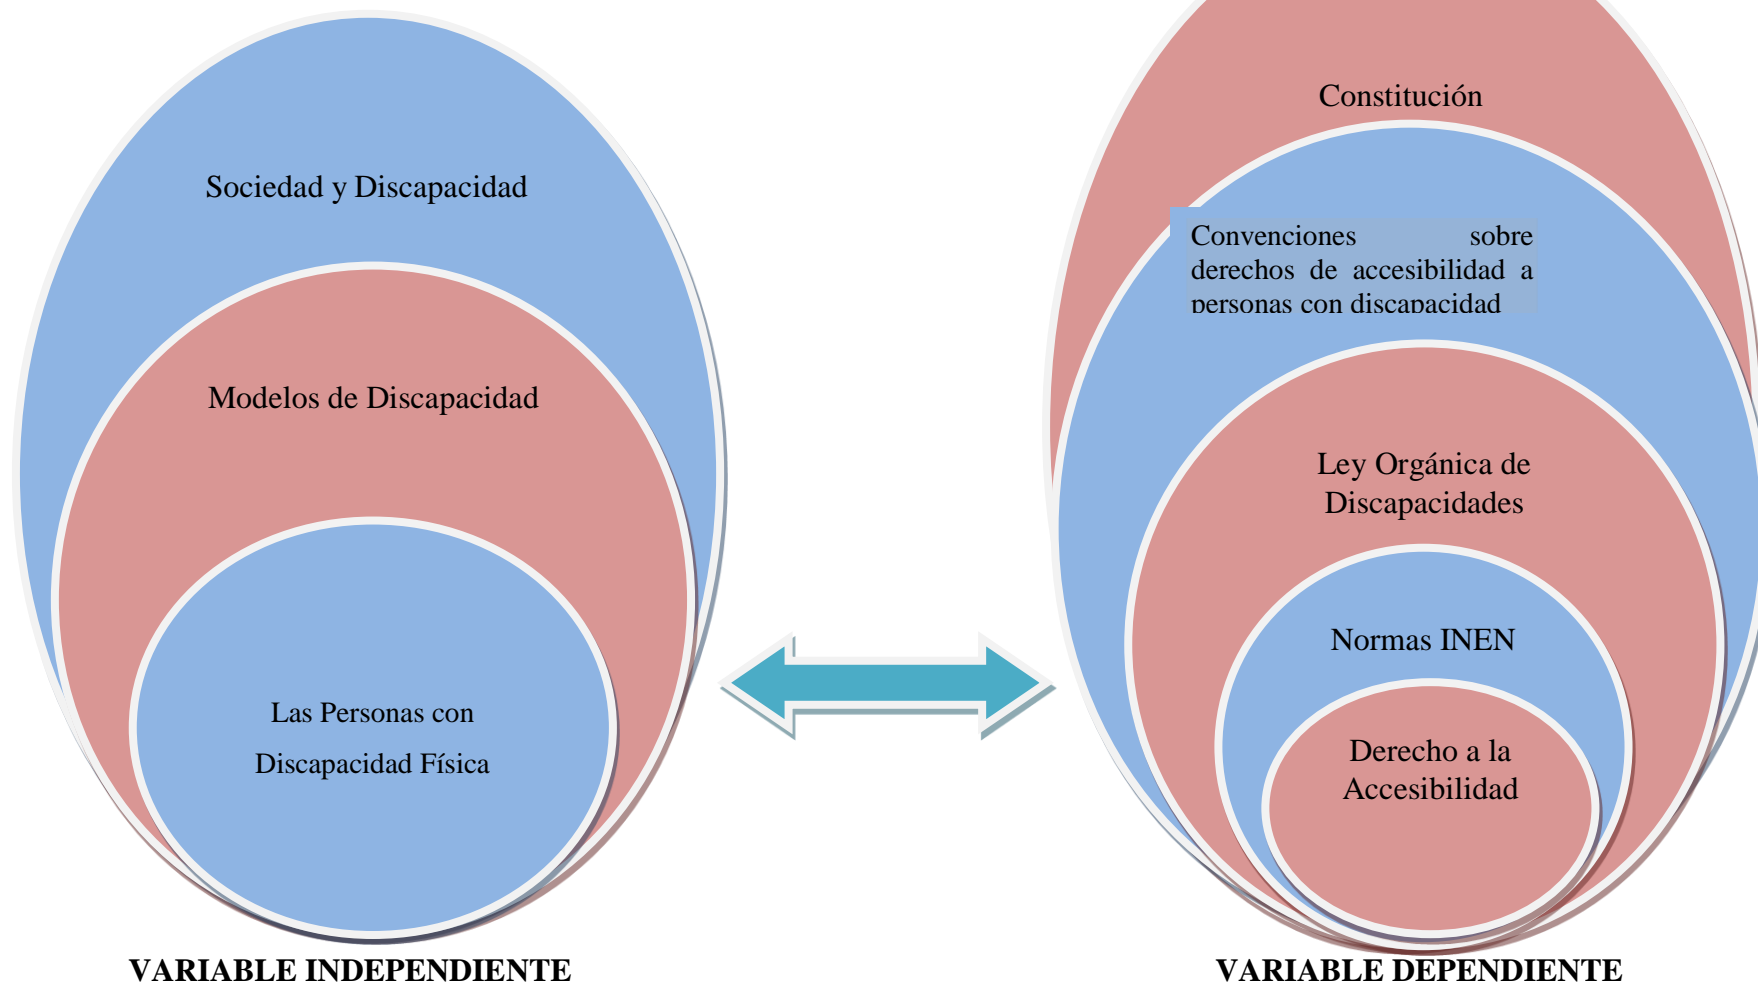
Sociedad y Discapacidad

Modelos de Discapacidad

Las Personas con Discapacidad Física

VARIABLE INDEPENDIENTE

Constitución

Convenciones sobre derechos de accesibilidad a personas con discapacidad

Ley Orgánica de Discapacidades

Normas INEN

Derecho a la Accesibilidad

VARIABLE DEPENDIENTE